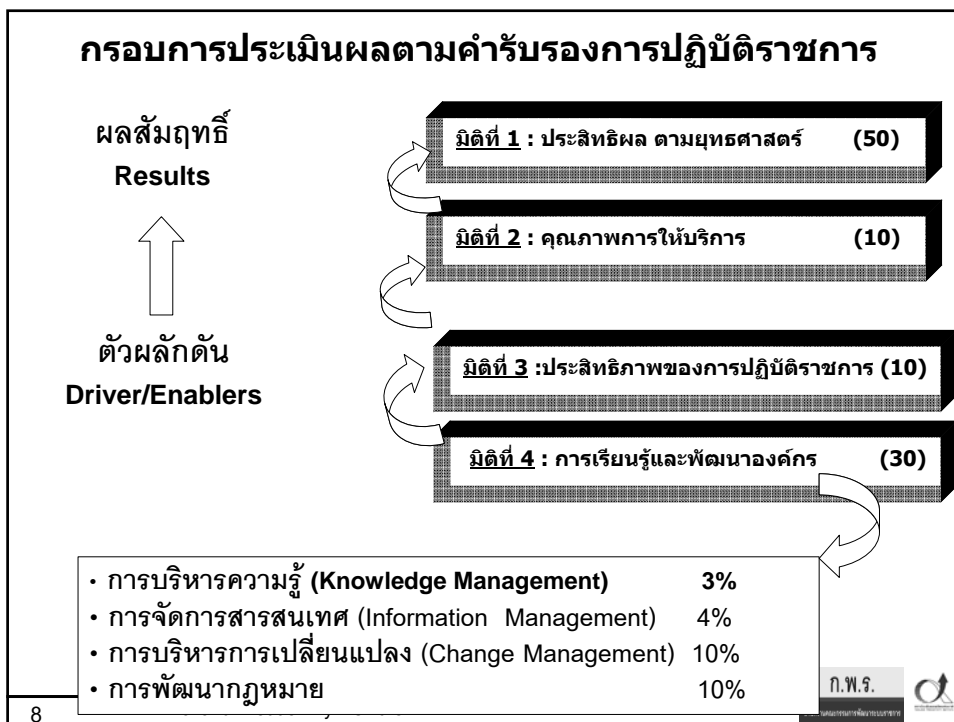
กรอบการประเมินผลตามคำรับรองการปฏิบัติราชการ

ผลสัมฤทธิ์
Results

ตัวผลักดัน
Driver/Enablers

มิติที่ 1 : ประสิทธิผล ตามยุทธศาสตร์ (50)

มิติที่ 2 : คุณภาพการให้บริการ (10)

มิติที่ 3 :ประสิทธิภาพของการปฏิบัติราชการ (10)

มิติที่ 4 : การเรียนรู้และพัฒนาองค์กร (30)

• การบริหารความรู้ (Knowledge Management) 3%
• การจัดการสารสนเทศ (Information Management) 4%
• การบริหารการเปลี่ยนแปลง (Change Management) 10%
• การพัฒนากฎหมาย 10%

ก.พ.ร.

8 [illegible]